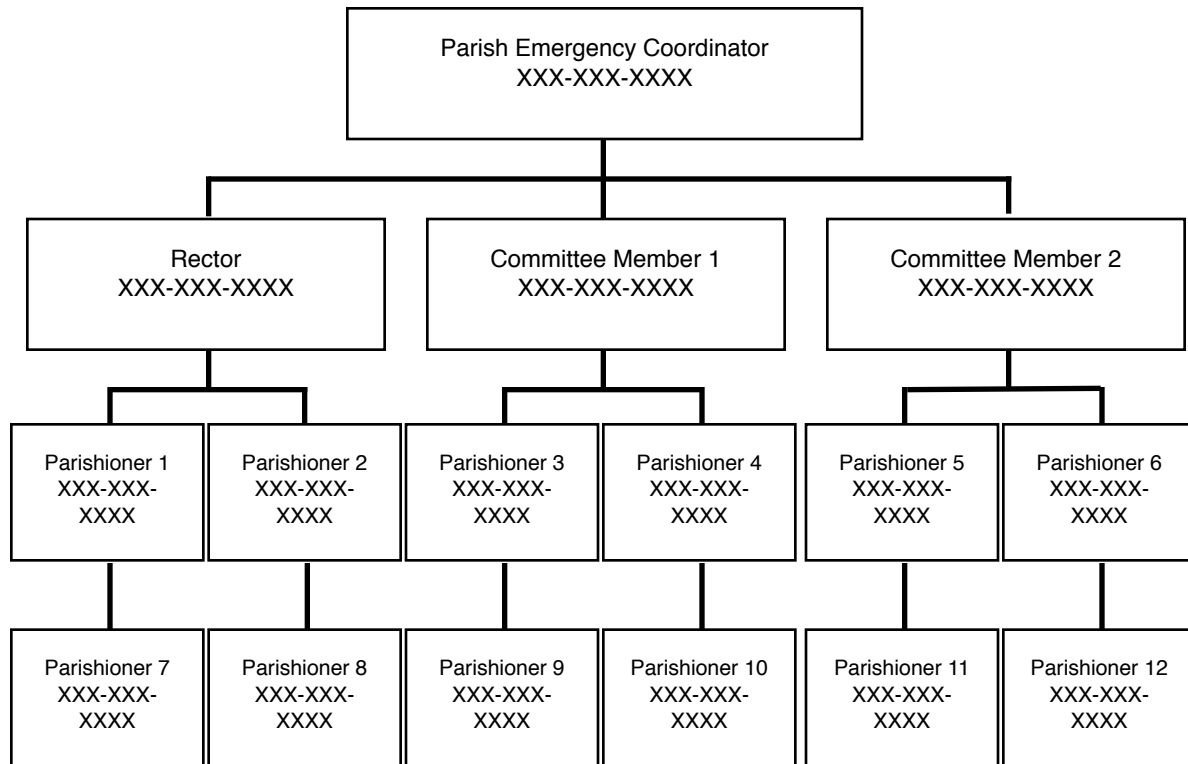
Parish Emergency Coordinator
XXX-XXX-XXXX

Rector
XXX-XXX-XXXX

Committee Member 1
XXX-XXX-XXXX

Committee Member 2
XXX-XXX-XXXX

Parishioner 1
XXX-XXX-XXXX

Parishioner 2
XXX-XXX-XXXX

Parishioner 3
XXX-XXX-XXXX

Parishioner 4
XXX-XXX-XXXX

Parishioner 5
XXX-XXX-XXXX

Parishioner 6
XXX-XXX-XXXX

Parishioner 7
XXX-XXX-XXXX

Parishioner 8
XXX-XXX-XXXX

Parishioner 9
XXX-XXX-XXXX

Parishioner 10
XXX-XXX-XXXX

Parishioner 11
XXX-XXX-XXXX

Parishioner 12
XXX-XXX-XXXX